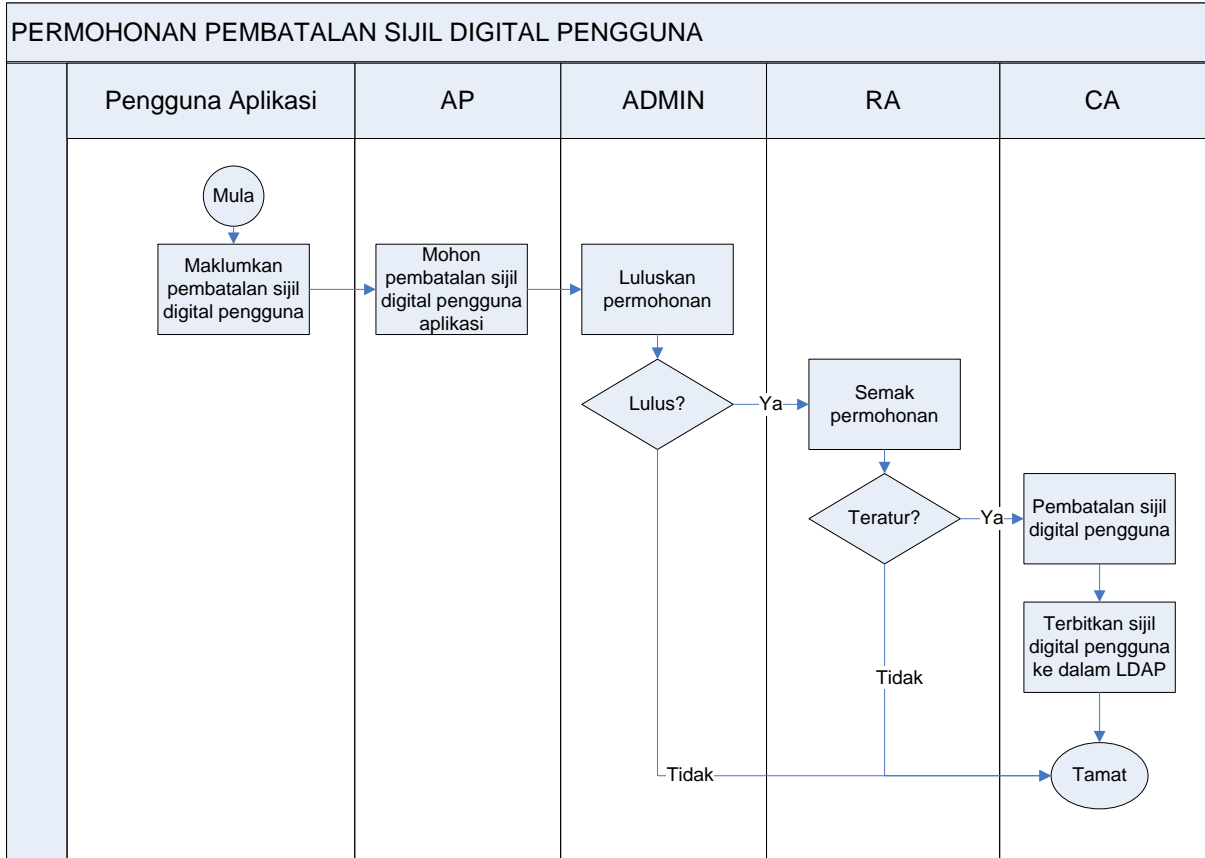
PERMOHONAN PEMBATALAN SIJIL DIGITAL PENGGUNA

Pengguna Aplikasi

AP

ADMIN

RA

CA

Mula

Maklumkan pembatalan sijil digital pengguna

Mohon pembatalan sijil digital pengguna aplikasi

Luluskan permohonan

Lulus?

Ya

Semak permohonan

Teratur?

Ya

Pembatalan sijil digital pengguna

Terbitkan sijil digital pengguna ke dalam LDAP

Tidak

Tidak

Tamat